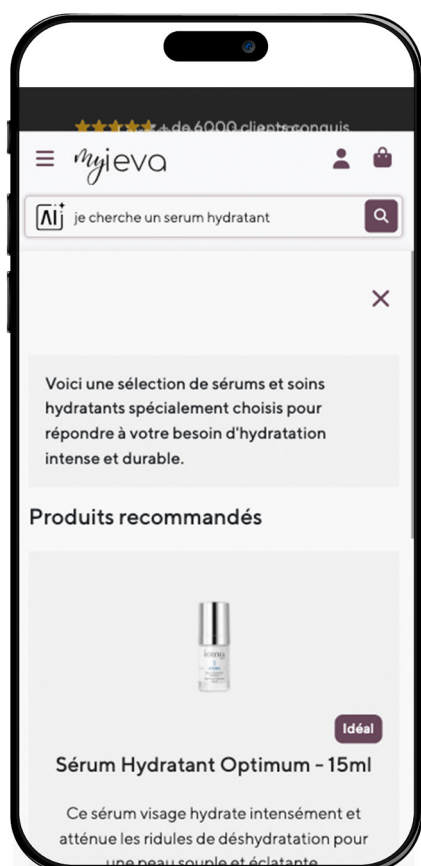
★★★★★ + de 6000 clients conquis

myieva

AI je cherche un serum hydratant

×

Voici une sélection de sérums et soins hydratants spécialement choisis pour répondre à votre besoin d'hydratation intense et durable.

Produits recommandés

ieeva

Idéal

Sérum Hydratant Optimum - 15ml

Ce sérum visage hydrate intensément et atténue les ridules de déshydratation pour une peau souple et éclatante